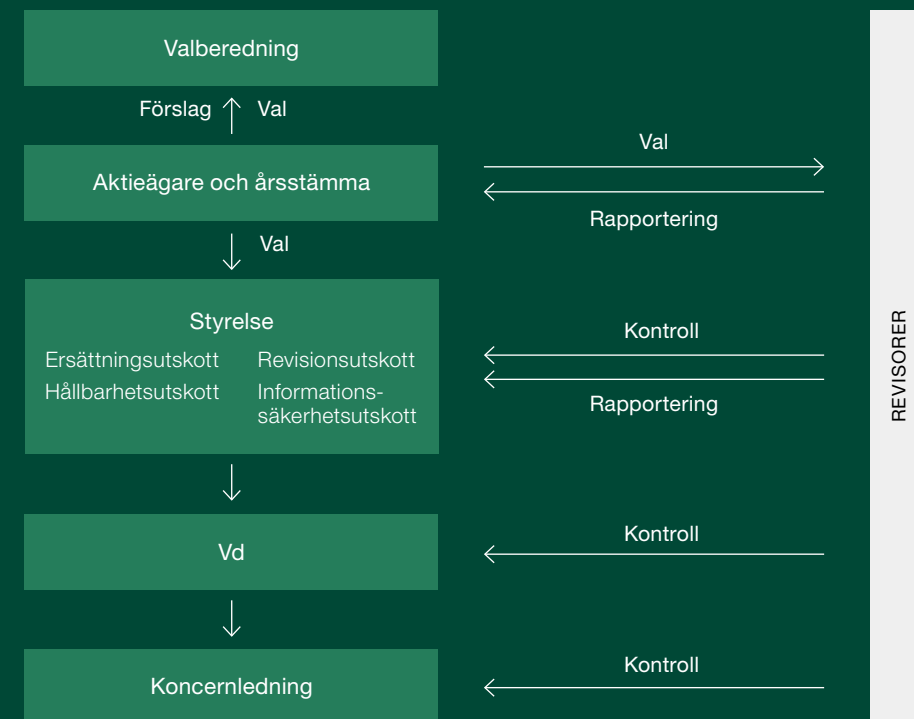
Valberedning

Förslag Val

Aktieägare och årsstämma

Val

Rapportering

Val

Styrelse

Ersättningsutskott

Revisionsutskott

Hållbarhetsutskott

Informationssäkerhetsutskott

Kontroll

Rapportering

Vd

Kontroll

Koncernledning

Kontroll

REVISORER